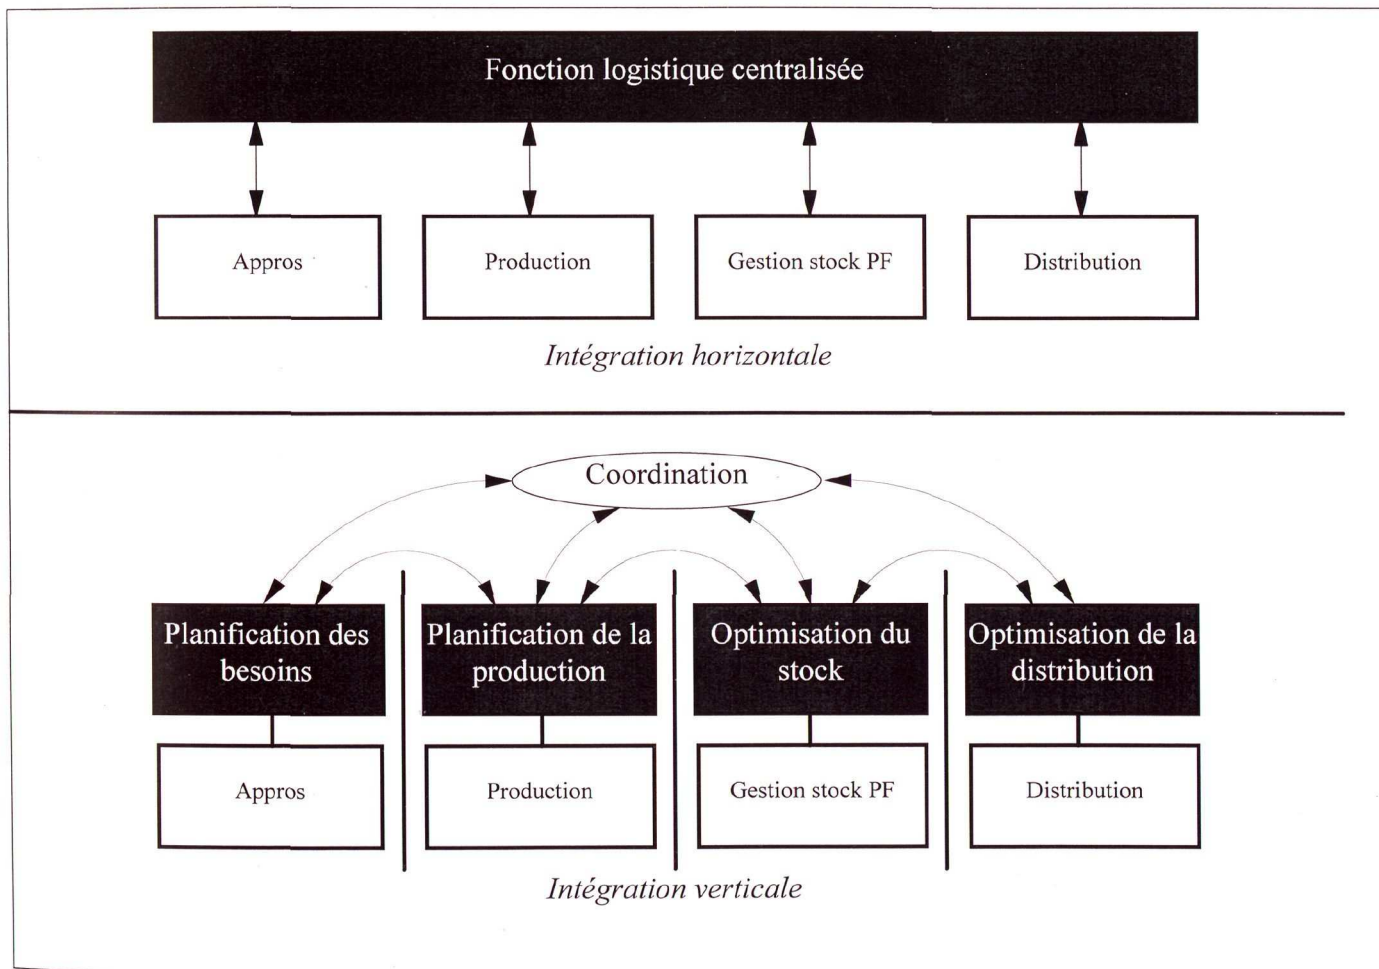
Fonction logistique centralisée

Appros

Production

Gestion stock PF

Distribution

Intégration horizontale

Coordination

Planification des besoins

Planification de la production

Optimisation du stock

Optimisation de la distribution

Appros

Production

Gestion stock PF

Distribution

Intégration verticale